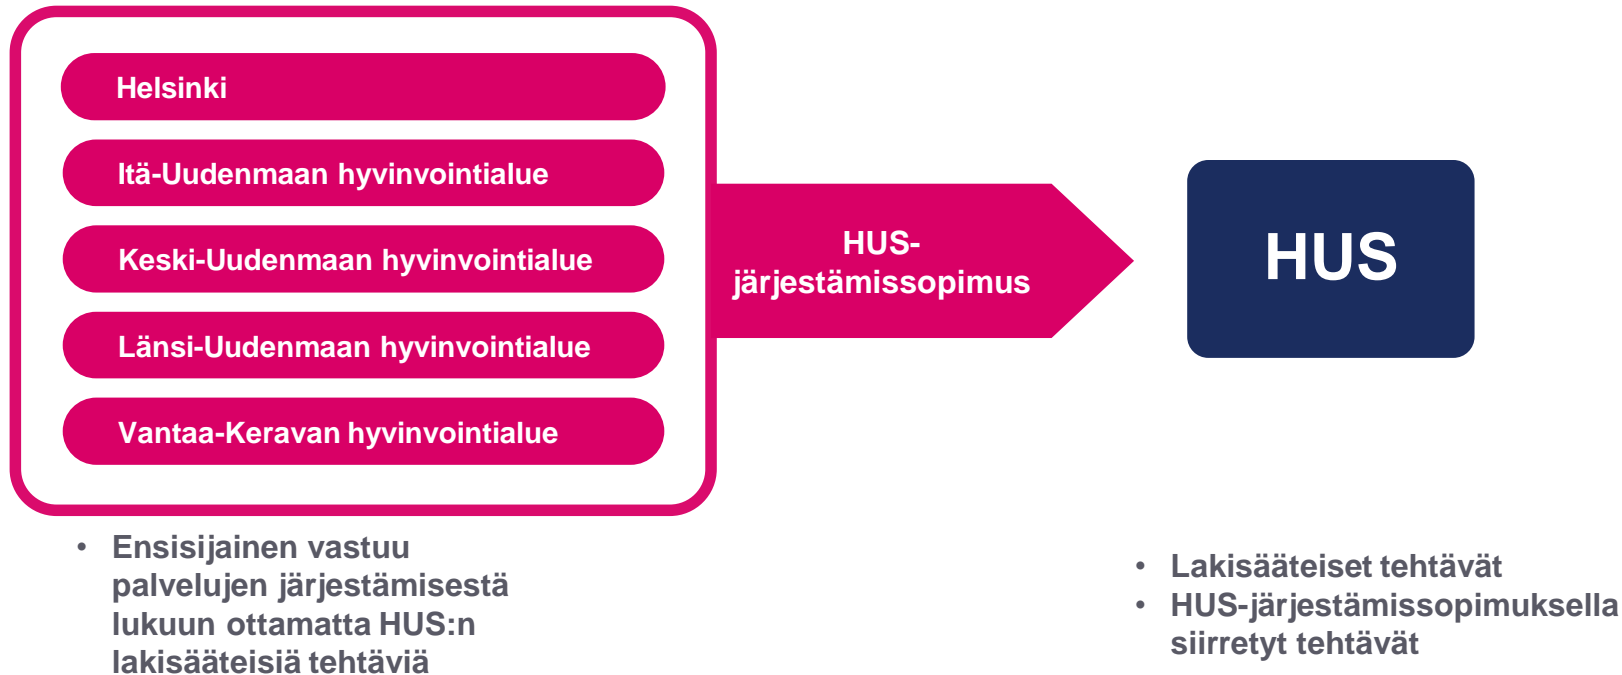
Helsinki

Itä-Uudenmaan hyvinvointialue

Keski-Uudenmaan hyvinvointialue

Länsi-Uudenmaan hyvinvointialue

Vantaa-Keravan hyvinvointialue

HUS-järjestämissopimus

HUS

• Ensisijainen vastuu palvelujen järjestämisestä lukuun ottamatta HUS:n lakisääteisiä tehtäviä

• Lakisääteiset tehtävät
• HUS-järjestämissopimuksella siirretyt tehtävät